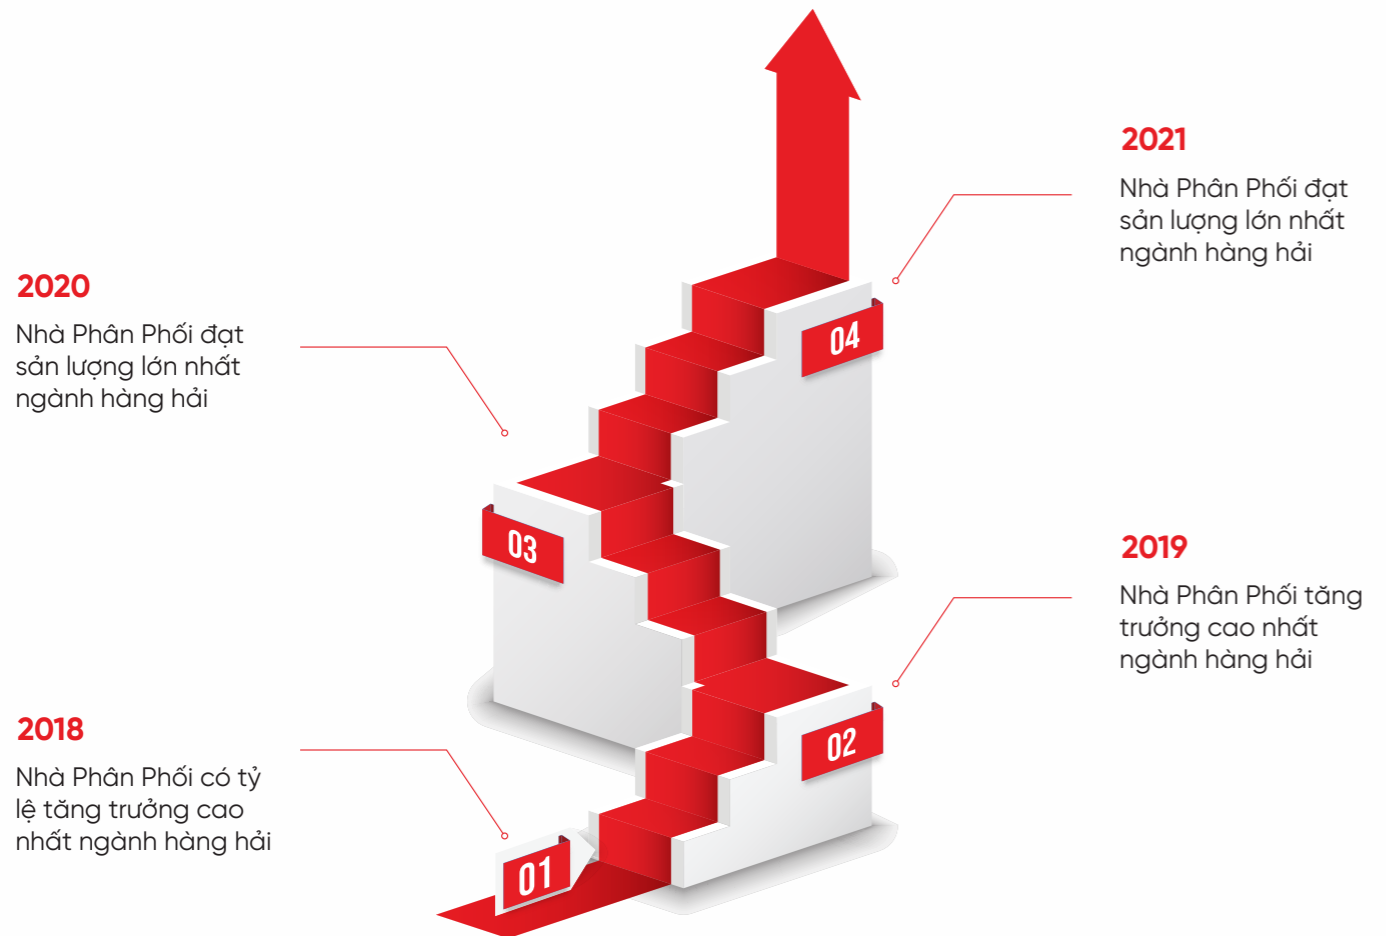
2021

Nhà Phân Phối đạt sản lượng lớn nhất ngành hàng hải

2020

Nhà Phân Phối đạt sản lượng lớn nhất ngành hàng hải

04

03

2019

Nhà Phân Phối tăng trưởng cao nhất ngành hàng hải

02

2018

Nhà Phân Phối có tỷ lệ tăng trưởng cao nhất ngành hàng hải

01